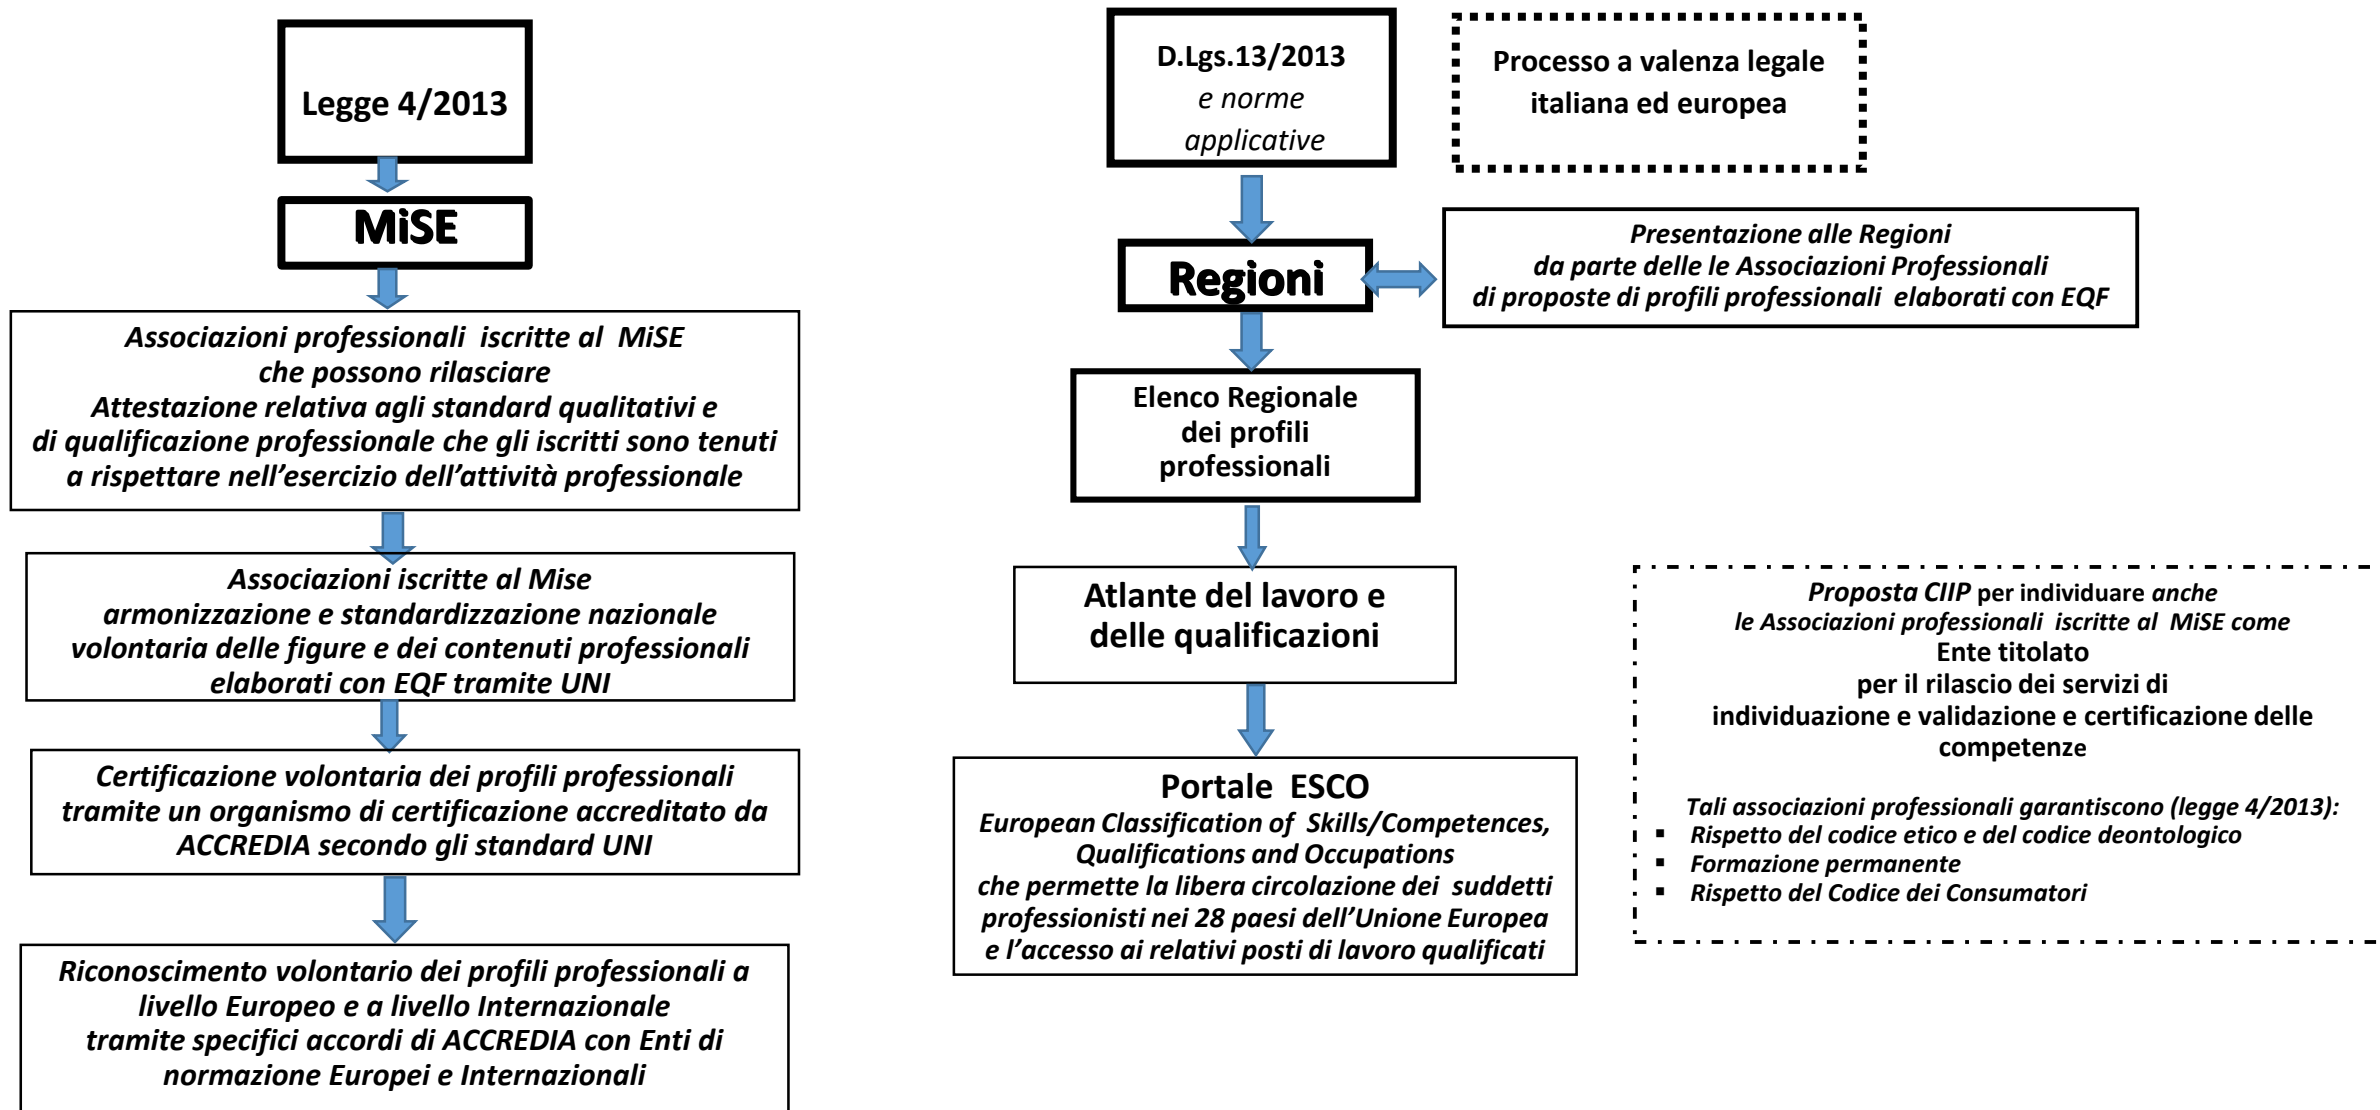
Legge 4/2013

MiSE

Associazioni professionali iscritte al MiSE che possono rilasciare Attestazione relativa agli standard qualitativi e di qualificazione professionale che gli iscritti sono tenuti a rispettare nell'esercizio dell'attività professionale

Associazioni iscritte al Mise armonizzazione e standardizzazione nazionale volontaria delle figure e dei contenuti professionali elaborati con EQF tramite UNI

Certificazione volontaria dei profili professionali tramite un organismo di certificazione accreditato da ACCREDIA secondo gli standard UNI

Riconoscimento volontario dei profili professionali a livello Europeo e a livello Internazionale tramite specifici accordi di ACCREDIA con Enti di normazione Europei e Internazionali

D.Lgs.13/2013
e norme applicative

Processo a valenza legale italiana ed europea

Regioni

Presentazione alle Regioni
da parte delle le Associazioni Professionali
di proposte di profili professionali elaborati con EQF

Elenco Regionale dei profili professionali

Atlante del lavoro e delle qualificazioni

Portale ESCO
European Classification of Skills/Competences, Qualifications and Occupations
che permette la libera circolazione dei suddetti professionisti nei 28 paesi dell'Unione Europea e l'accesso ai relativi posti di lavoro qualificati

Proposta CIIP per individuare anche
le Associazioni professionali iscritte al MiSE come
Ente titolato
per il rilascio dei servizi di
individuazione e validazione e certificazione delle competenze

Tali associazioni professionali garantiscono (legge 4/2013):
▪ Rispetto del codice etico e del codice deontologico
▪ Formazione permanente
▪ Rispetto del Codice dei Consumatori